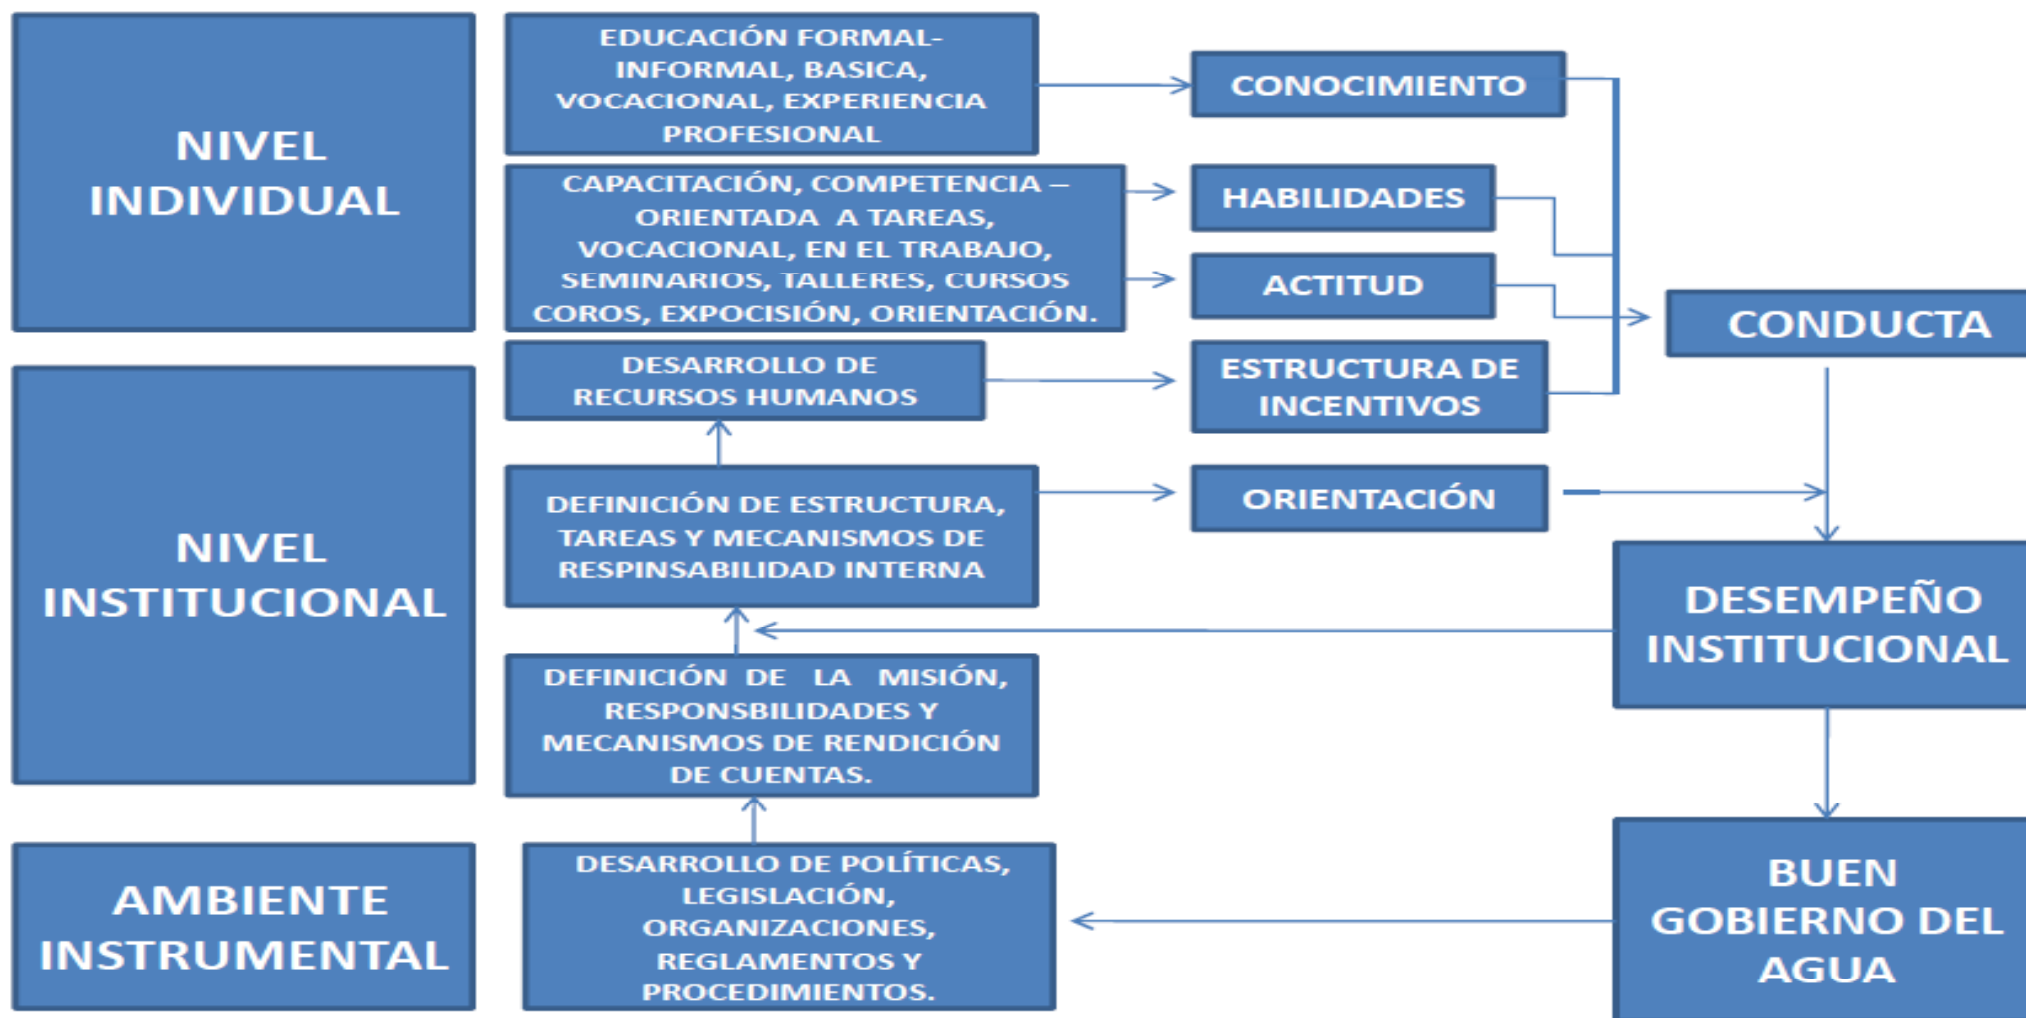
NIVEL INDIVIDUAL

EDUCACIÓN FORMAL-INFORMAL, BASICA, VOCACIONAL, EXPERIENCIA PROFESIONAL

CONOCIMIENTO

CAPACITACIÓN, COMPETENCIA – ORIENTADA A TAREAS, VOCACIONAL, EN EL TRABAJO, SEMINARIOS, TALLERES, CURSOS COROS, EXPOCISIÓN, ORIENTACIÓN.

HABILIDADES

ACTITUD

CONDUCTA

DESARROLLO DE RECURSOS HUMANOS

ESTRUCTURA DE INCENTIVOS

NIVEL INSTITUCIONAL

DEFINICIÓN DE ESTRUCTURA, TAREAS Y MECANISMOS DE RESPINSABILIDAD INTERNA

ORIENTACIÓN

DESEMPEÑO INSTITUCIONAL

DEFINICIÓN DE LA MISIÓN, RESPONSBILIDADES Y MECANISMOS DE RENDICIÓN DE CUENTAS.

AMBIENTE INSTRUMENTAL

DESARROLLO DE POLÍTICAS, LEGISLACIÓN, ORGANIZACIONES, REGLAMENTOS Y PROCEDIMIENTOS.

BUEN GOBIERNO DEL AGUA